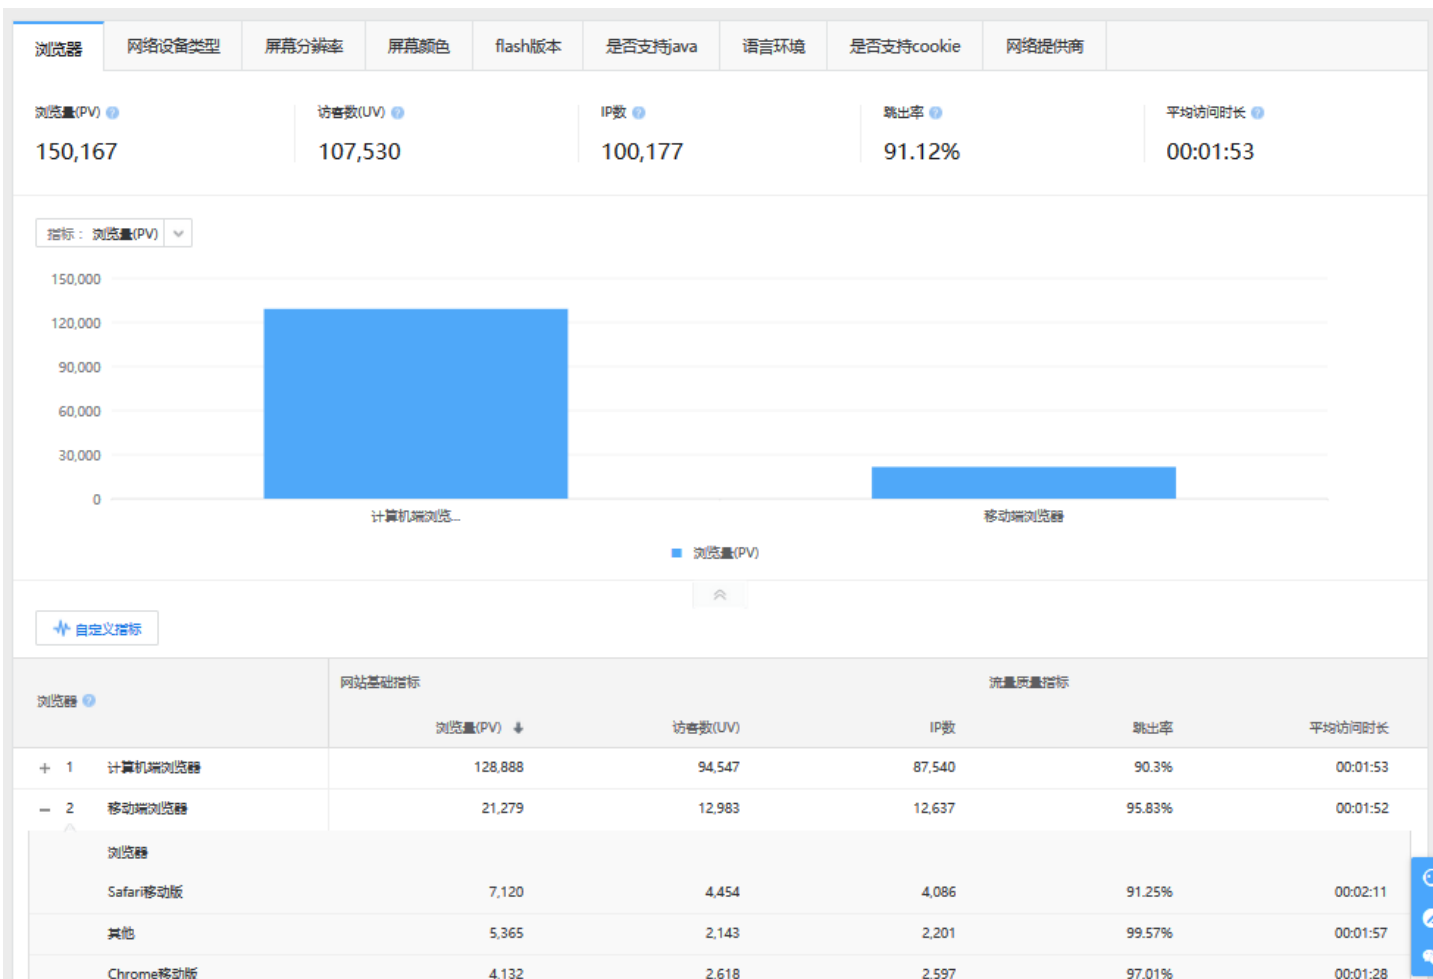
浏览器 网络设备类型 屏幕分辨率 屏幕颜色 flash版本 是否支持java 语言环境 是否支持cookie 网络提供商

浏览量(PV) 150,167
访客数(UV) 107,530
IP数 100,177
跳出率 91.12%
平均访问时长 00:01:53

指标： 浏览量(PV)

150,000
120,000
90,000
60,000
30,000
0

计算机端浏览...
移动端浏览器

浏览量(PV)

自定义指标

| 浏览器 | | 网站基础指标 浏览量(PV) | 访客数(UV) | IP数 | 流量质量指标 跳出率 | 平均访问时长 |
|---|---|---|---|---|---|---|
| + 1 | 计算机端浏览器 | 128,888 | 94,547 | 87,540 | 90.3% | 00:01:53 |
| – 2 | 移动端浏览器 | 21,279 | 12,983 | 12,637 | 95.83% | 00:01:52 |
| | 浏览器 | | | | | |
| | Safari移动版 | 7,120 | 4,454 | 4,086 | 91.25% | 00:02:11 |
| | 其他 | 5,365 | 2,143 | 2,201 | 99.57% | 00:01:57 |
| | Chrome移动版 | 4,132 | 2,618 | 2,597 | 97.01% | 00:01:28 |